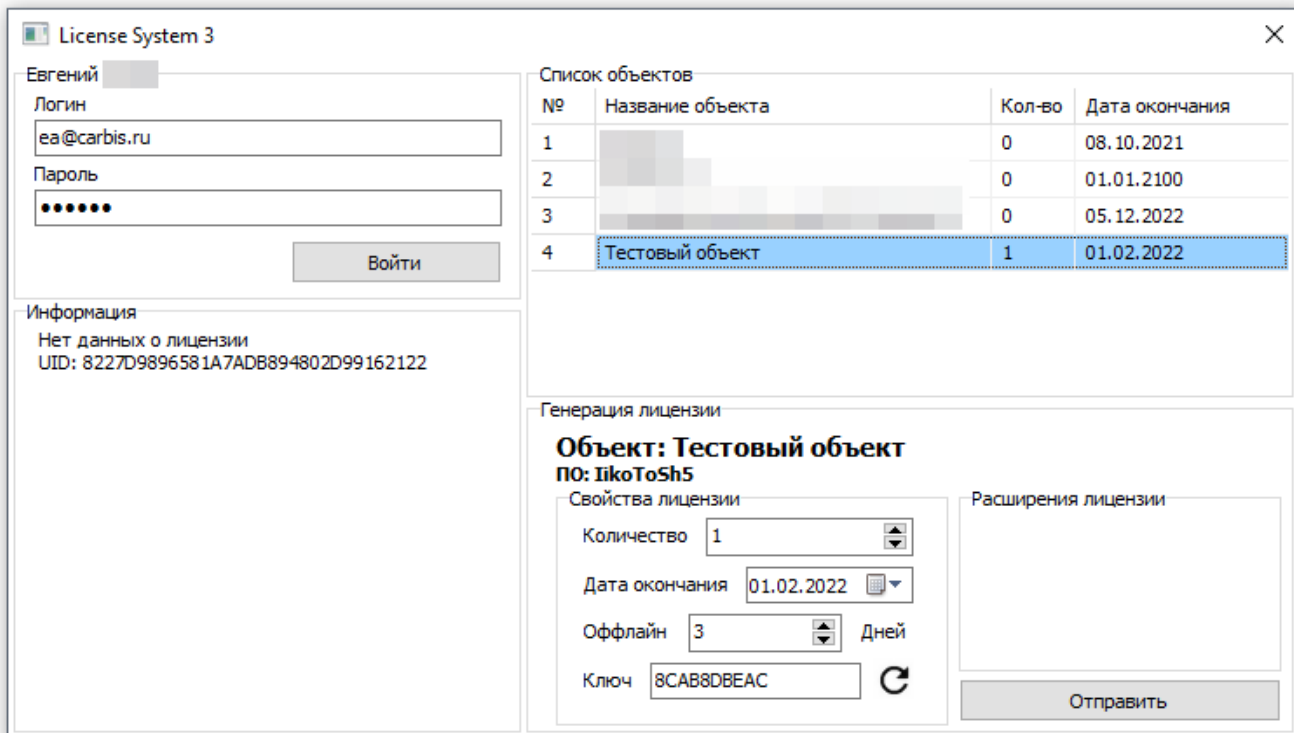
License System 3

Евгений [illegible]

Логин

ea@carbis.ru

Пароль

••••••

Войти

Информация

Нет данных о лицензии
UID: 8227D9896581A7ADB894802D99162122

Список объектов

| № | Название объекта | Кол-во | Дата окончания |
|---|---|---|---|
| 1 | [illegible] | 0 | 08.10.2021 |
| 2 | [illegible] | 0 | 01.01.2100 |
| 3 | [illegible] | 0 | 05.12.2022 |
| 4 | Тестовый объект | 1 | 01.02.2022 |

Генерация лицензии

Объект: Тестовый объект
ПО: IikoToSh5

Свойства лицензии

Количество 1

Дата окончания 01.02.2022

Оффлайн 3 Дней

Ключ 8CAB8DBEAC

Расширения лицензии

Отправить